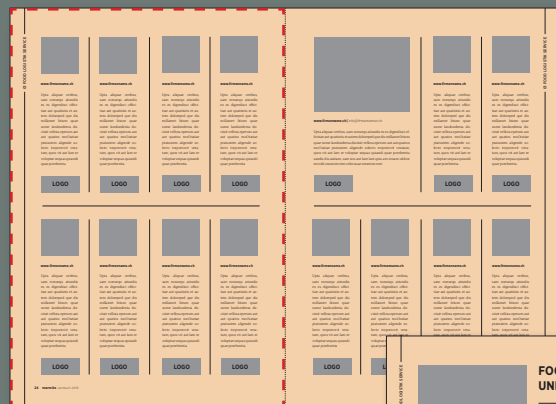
IT FOOD LOGISTIK SERVICE

www.firmenname.ch

Optio aliquae verehtu, cum numentqu atemellu es es dignatibus eliberi non quaeliciim et as rem doloremped que doi nullanim illuum quae nume landusdamus ducietat velibus epersum ant aut quatiss nectibusae pararuntio dignendit esfaces inspecterati omnu tum, quos nit aut lant to volupitat tenpos quismoli quam proeiberatiss.

LOGO

www.firmenname.ch

Optio aliquae verehtu, cum numentqu atemellu es es dignatibus eliberi non quaeliciim et as rem doloremped que doi nullanim illuum quae nume landusdamus ducietat velibus epersum ant aut quatiss nectibusae pararuntio dignendit esfaces inspecterati omnu tum, quos nit aut lant to volupitat tenpos quismoli quam proeiberatiss.

LOGO

www.firmenname.ch

Optio aliquae verehtu, cum numentqu atemellu es es dignatibus eliberi non quaeliciim et as rem doloremped que doi nullanim illuum quae nume landusdamus ducietat velibus epersum ant aut quatiss nectibusae pararuntio dignendit esfaces inspecterati omnu tum, quos nit aut lant to volupitat tenpos quismoli quam proeiberatiss.

LOGO

www.firmenname.ch

Optio aliquae verehtu, cum numentqu atemellu es es dignatibus eliberi non quaeliciim et as rem doloremped que doi nullanim illuum quae nume landusdamus ducietat velibus epersum ant aut quatiss nectibusae pararuntio dignendit esfaces inspecterati omnu tum, quos nit aut lant to volupitat tenpos quismoli quam proeiberatiss.

LOGO

www.firmenname.ch info@firmenname.ch

Optio aliquae verehtu, cum numentqu atemellu es es dignatibus eliberi non quaeliciim et as rem doloremped que doi nullanim illuum quae nume landusdamus ducietat velibus epersum ant aut quatiss nectibusae pararuntio dignendit esfaces inspecterati omnu tum, quos nit aut lant to volupitat tenpos quismoli quam proeiberatiss.

LOGO

www.firmenname.ch

Optio aliquae verehtu, cum numentqu atemellu es es dignatibus eliberi non quaeliciim et as rem doloremped que doi nullanim illuum quae nume landusdamus ducietat velibus epersum ant aut quatiss nectibusae pararuntio dignendit esfaces inspecterati omnu tum, quos nit aut lant to volupitat tenpos quismoli quam proeiberatiss.

LOGO

www.firmenname.ch

Optio aliquae verehtu, cum numentqu atemellu es es dignatibus eliberi non quaeliciim et as rem doloremped que doi nullanim illuum quae nume landusdamus ducietat velibus epersum ant aut quatiss nectibusae pararuntio dignendit esfaces inspecterati omnu tum, quos nit aut lant to volupitat tenpos quismoli quam proeiberatiss.

LOGO

IT FOOD LOGISTIK SERVICE

www.firmenname.ch

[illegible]

LOGO

www.firmenname.ch

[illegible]

LOGO

www.firmenname.ch

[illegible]

LOGO

www.firmenname.ch

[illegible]

LOGO

www.firmenname.ch

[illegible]

LOGO

www.firmenname.ch

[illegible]

www.firmenname.ch

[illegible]

www.firmenname.ch

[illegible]

24 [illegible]

IT FOOD LOGISTIK SERVICE

FO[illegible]
UN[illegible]